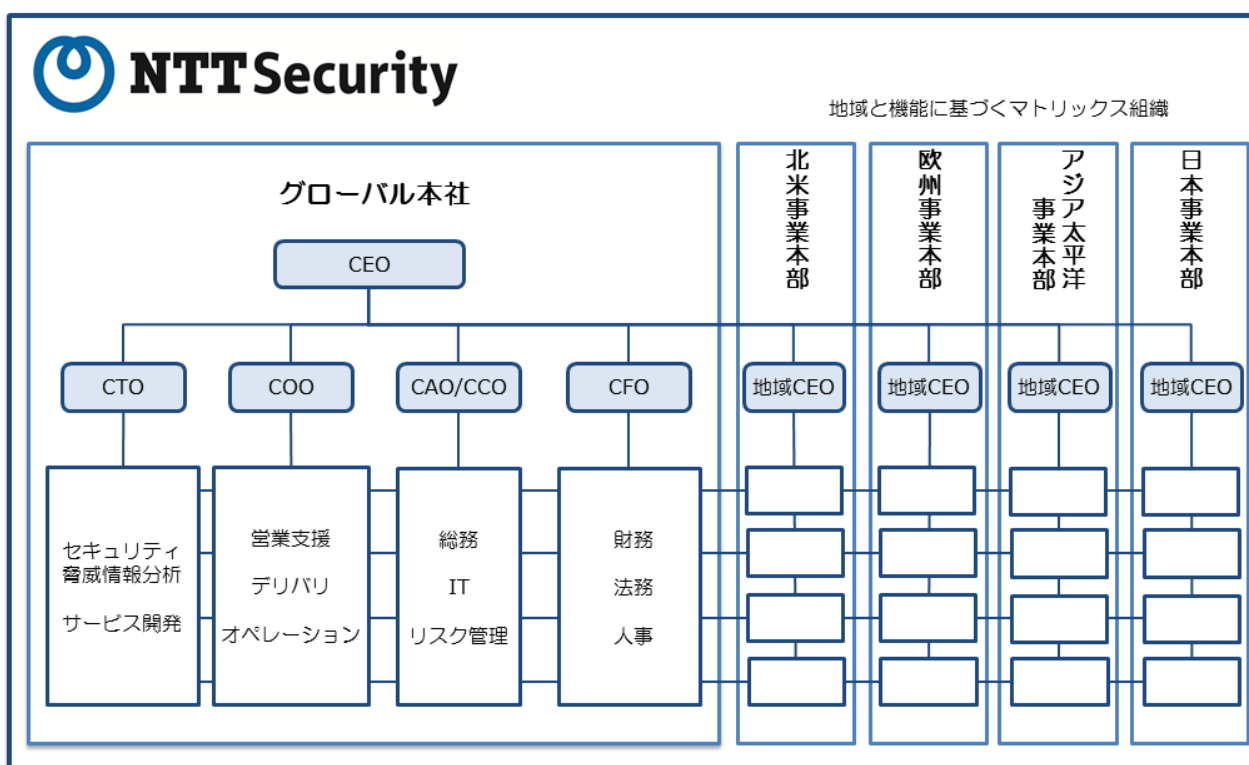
NTT Security

地域と機能に基づくマトリックス組織

グローバル本社

CEO

CTO

COO

CAO/CCO

CFO

セキュリティ脅威情報分析

サービス開発

営業支援

デリバリ

オペレーション

総務

IT

リスク管理

財務

法務

人事

北米事業本部

地域CEO

欧州事業本部

地域CEO

アジア太平洋事業本部

地域CEO

日本事業本部

地域CEO